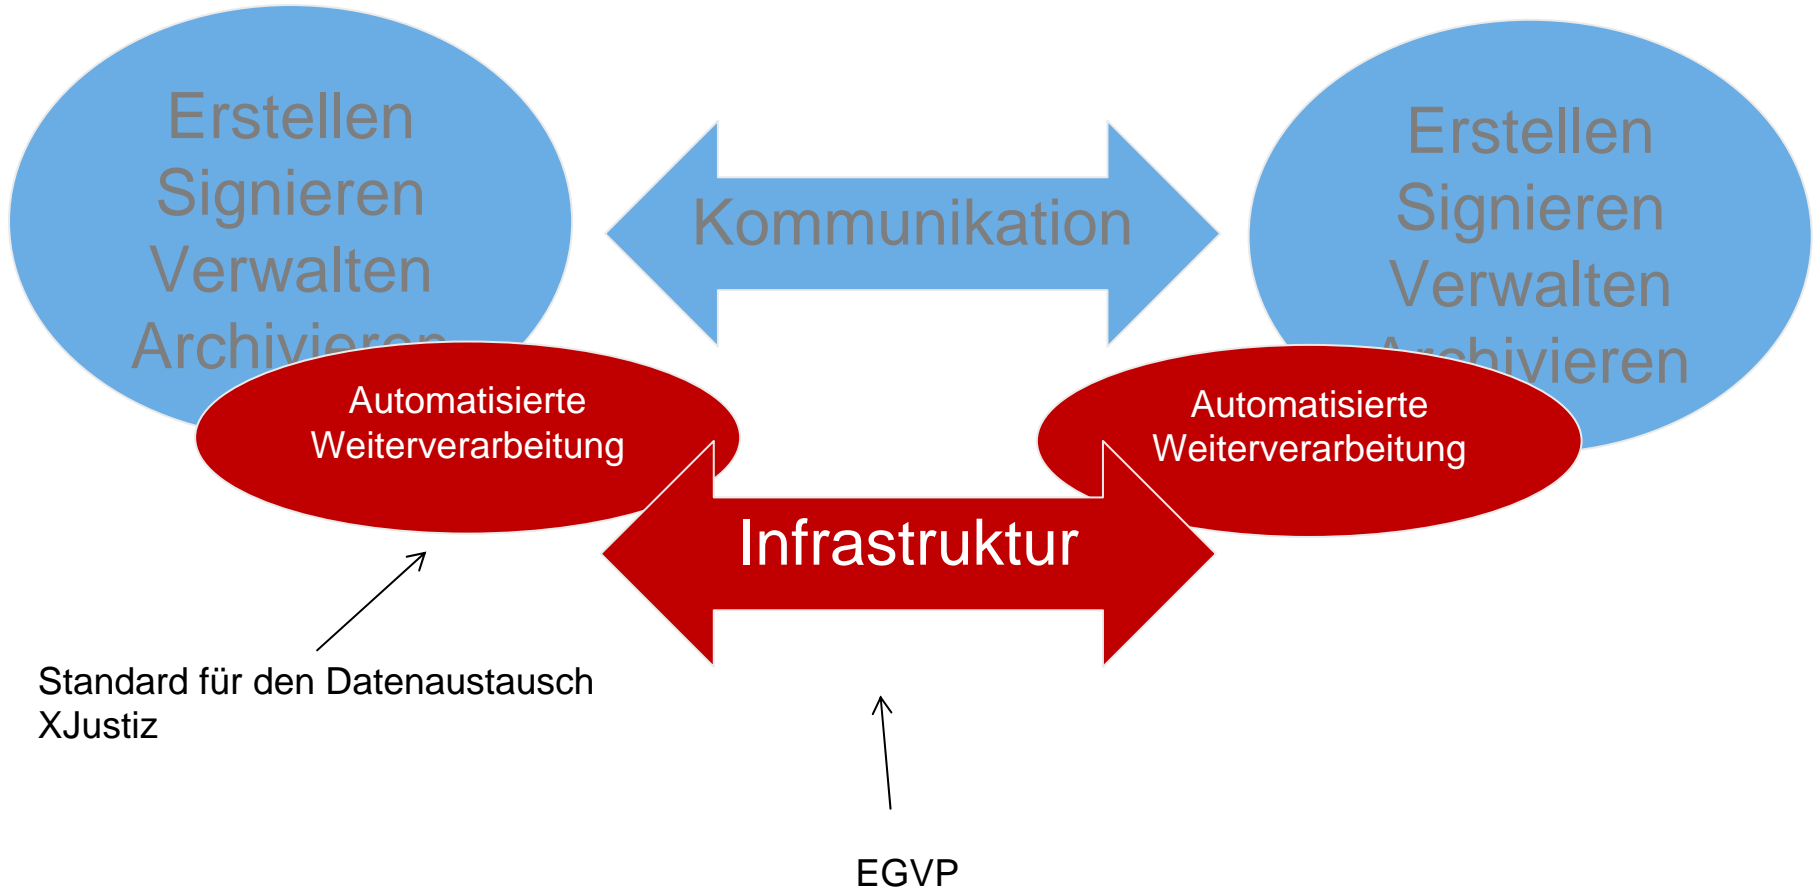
Erstellen
Signieren
Verwalten
Archivieren

Kommunikation

Erstellen
Signieren
Verwalten
Archivieren

Automatisierte Weiterverarbeitung

Automatisierte Weiterverarbeitung

Infrastruktur

Standard für den Datenaustausch
XJustiz

EGVP